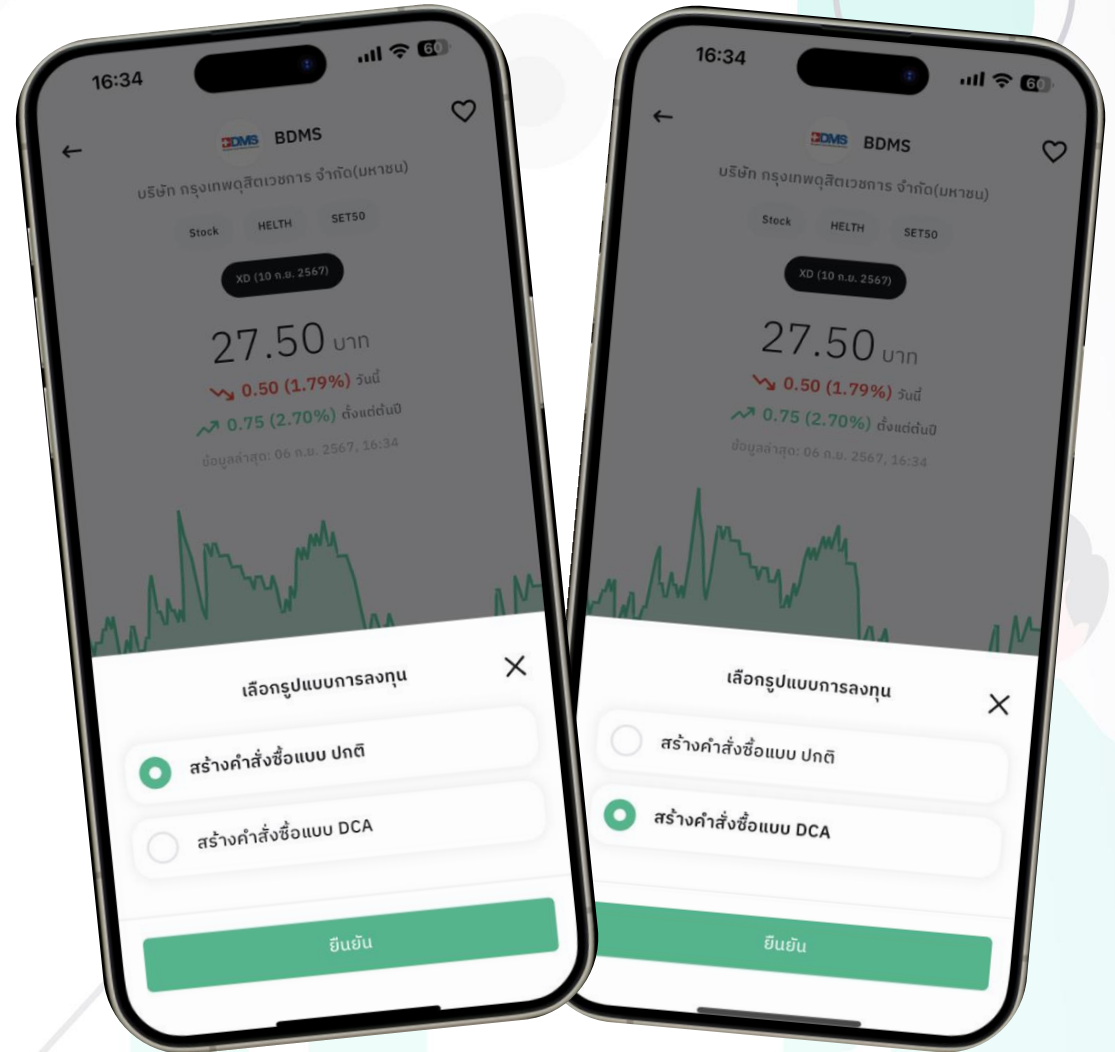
16:34
60
BDMS
BDMS
บริษัท กรุงเทพดุสิตเวชการ จำกัด(มหาชน)
Stock
HELTH
SET50
XD (10 ก.ย. 2567)
27.50 บาท
0.50 (1.79%) วันนี้
0.75 (2.70%) ตั้งแต่ต้นปี
ข้อมูลล่าสุด: 06 ก.ย. 2567, 16:34
เลือกรูปแบบการลงทุน
สร้างคำสั่งซื้อแบบ ปกติ
สร้างคำสั่งซื้อแบบ DCA
ยืนยัน

16:34
60
BDMS
BDMS
บริษัท กรุงเทพดุสิตเวชการ จำกัด(มหาชน)
Stock
HELTH
SET50
XD (10 ก.ย. 2567)
27.50 บาท
0.50 (1.79%) วันนี้
0.75 (2.70%) ตั้งแต่ต้นปี
ข้อมูลล่าสุด: 06 ก.ย. 2567, 16:34
เลือกรูปแบบการลงทุน
สร้างคำสั่งซื้อแบบ ปกติ
สร้างคำสั่งซื้อแบบ DCA
ยืนยัน